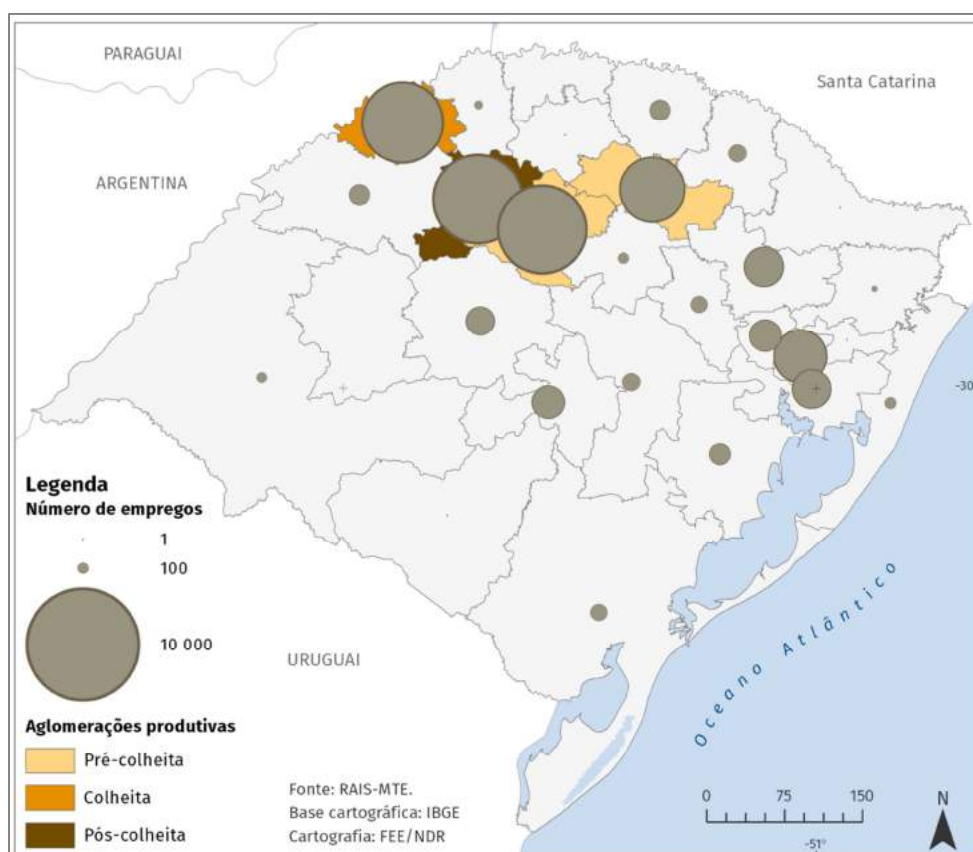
PARAGUAI

Santa Catarina

ARGENTINA

-30

Legenda
Número de empregos
1
100
10 000

URUGUAI

Oceano Atlântico

Aglomerações produtivas
Pré-colheita
Colheita
Pós-colheita

Fonte: RAIS-MTE.
Base cartográfica: IBGE
Cartografia: FEE/NDR

0 75 150

N

-51°